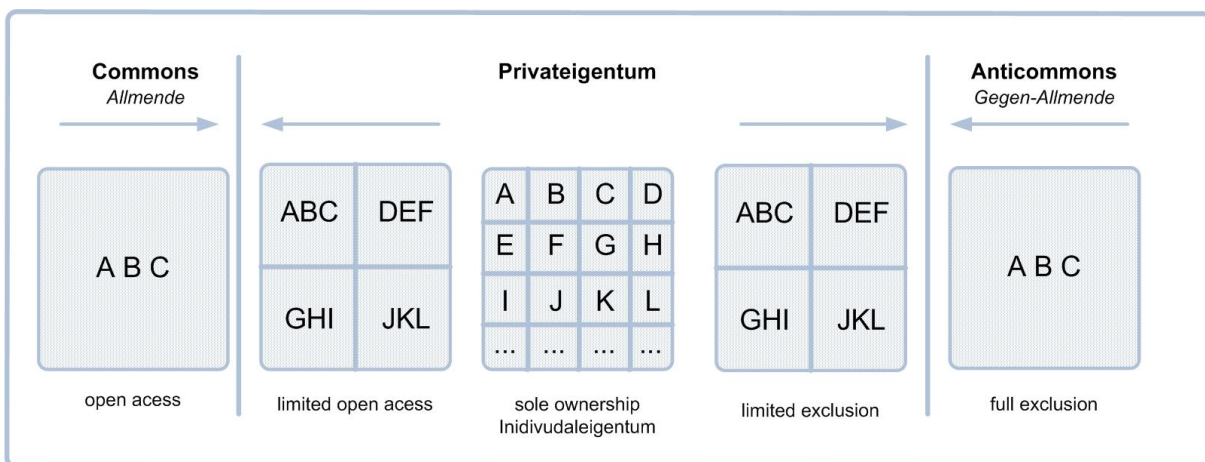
Commons
Allmende

Privateigentum

Anticommons
Gegen-Allmende

A B C

open acess

| ABC | DEF |
|---|---|
| GHI | JKL |

limited open acess

| A | B | C | D |
|---|---|---|---|
| E | F | G | H |
| I | J | K | L |
| ... | ... | ... | ... |

sole ownership
Inidivudaleigentum

| ABC | DEF |
|---|---|
| GHI | JKL |

limited exclusion

A B C

full exclusion